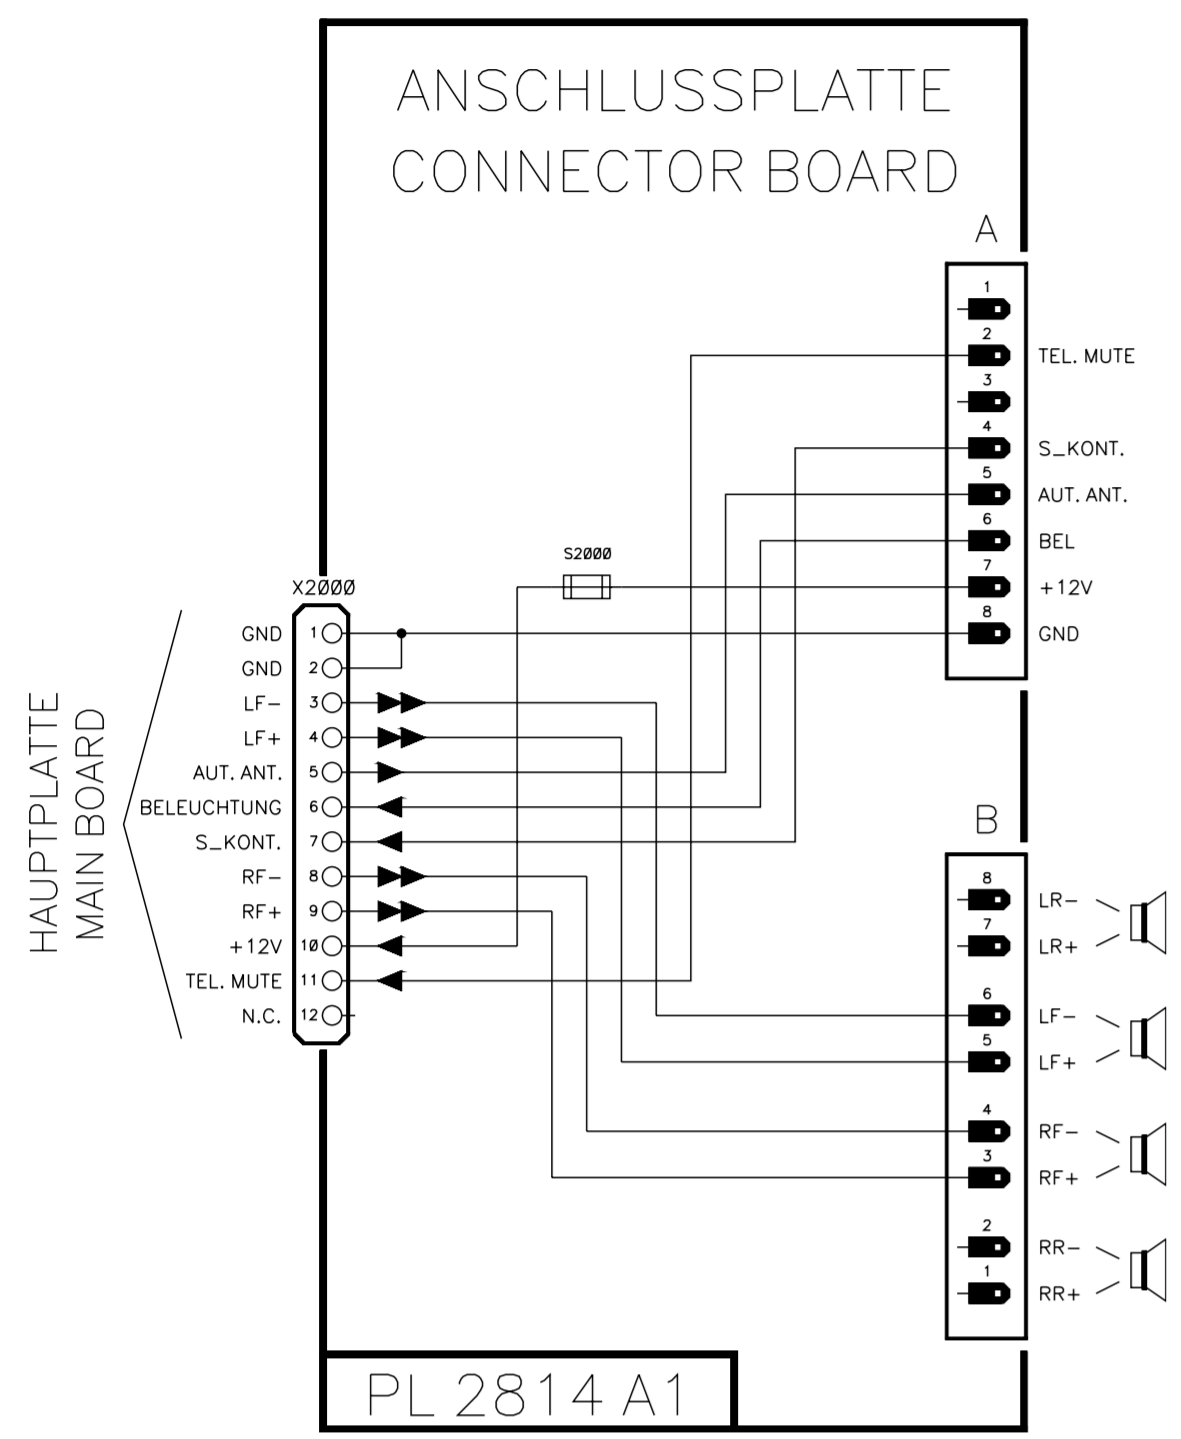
ANSCHLUSSPLATTE
CONNECTOR BOARD

A

1
2 TEL. MUTE
3
4 S_KONT.
5 AUT. ANT.
6 BEL
7 +12V
8 GND

S2000

X2000

HAUPTPLATTE
MAIN BOARD

GND 1
GND 2
LF− 3
LF+ 4
AUT. ANT. 5
BELEUCHTUNG 6
S_KONT. 7
RF− 8
RF+ 9
+12V 10
TEL. MUTE 11
N.C. 12

B

8 LR−
7 LR+
6 LF−
5 LF+
4 RF−
3 RF+
2 RR−
1 RR+

PL 2814 A1